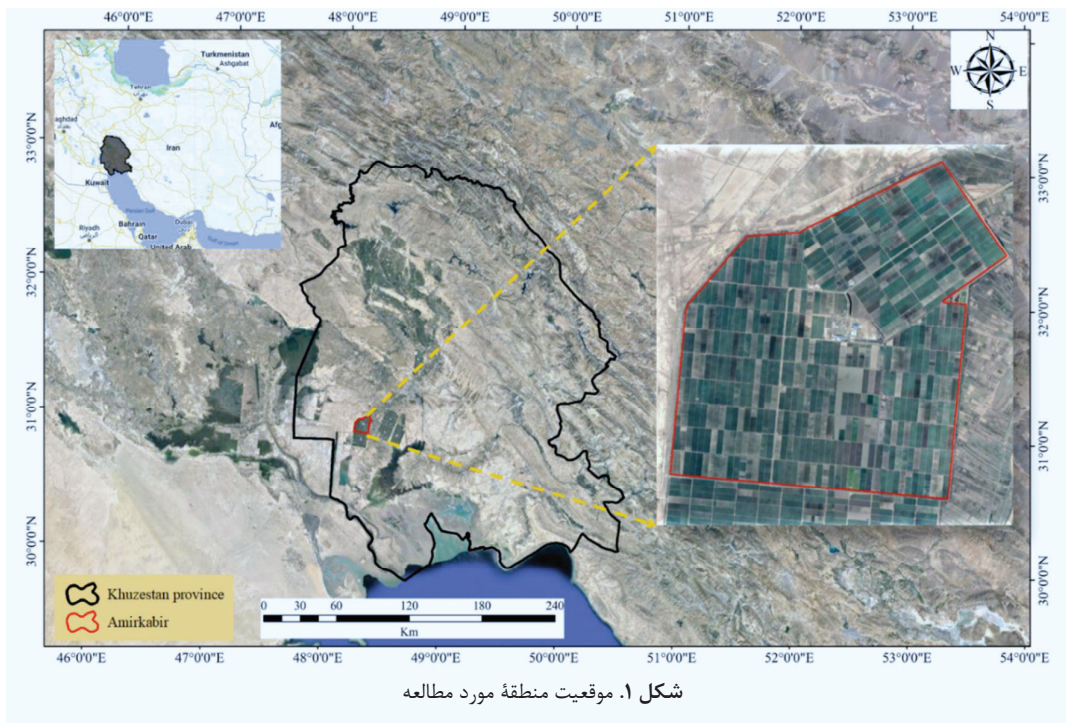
46°0'0"E 47°0'0"E 48°0'0"E 49°0'0"E 50°0'0"E 51°0'0"E 52°0'0"E 53°0'0"E 54°0'0"E

Turkmenistan
Ashgabat
Tehran
aghdad
Iran
Afg
Kuwait
Bahrain
Riyadh
Qatar
Dubai
United Arab

N
W E
S

33°0'0"N
32°0'0"N
31°0'0"N
30°0'0"N

33°0'0"N
32°0'0"N
31°0'0"N
30°0'0"N

Khuzestan province
Amirkabir

0 30 60 120 180 240
Km

46°0'0"E 47°0'0"E 48°0'0"E 49°0'0"E 50°0'0"E 51°0'0"E 52°0'0"E 53°0'0"E 54°0'0"E

شکل ۱. موقعیت منطقهٔ مورد مطالعه